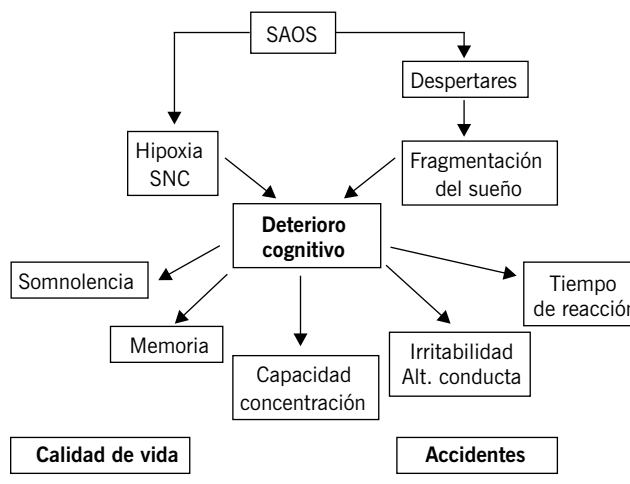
SAOS

Despertares

Hipoxia SNC

Fragmentación del sueño

**Deterioro cognitivo**

Somnolencia

Tiempo de reacción

Memoria

Capacidad concentración

Irritabilidad Alt. conducta

**Calidad de vida**

**Accidentes**